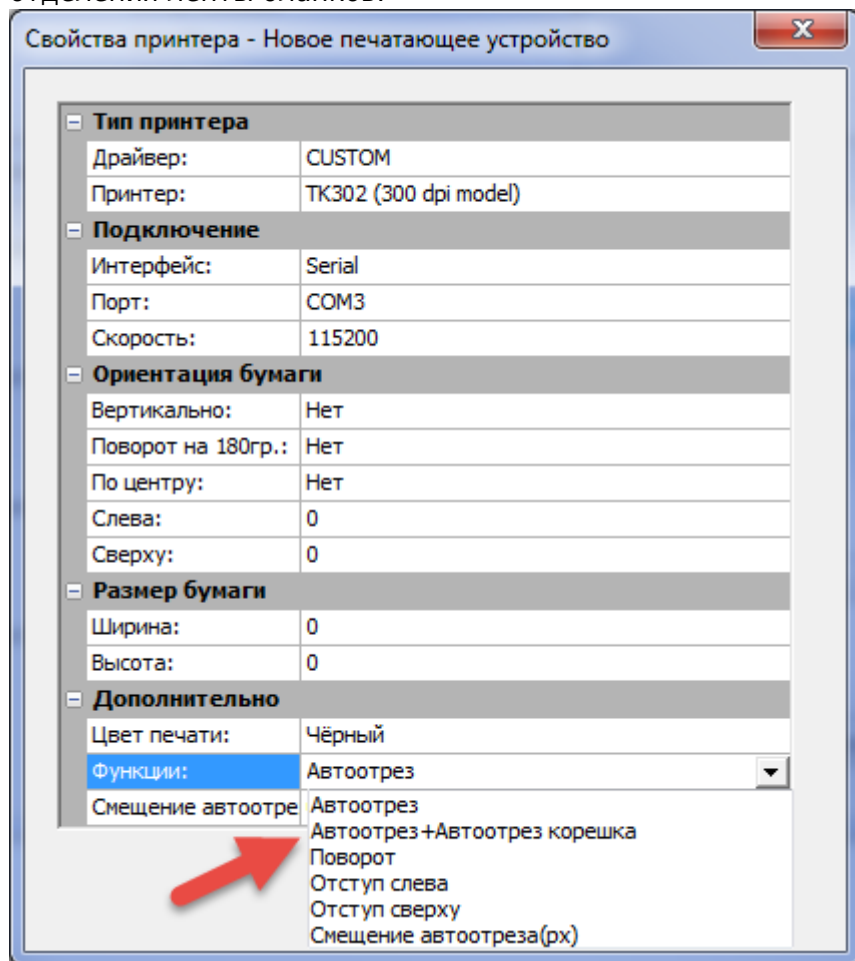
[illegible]

Свойства принтера - Новое печатающее устройство

X

| | |
|---|---|
| Тип принтера | |
| Драйвер: | CUSTOM |
| Принтер: | TK302 (300 dpi model) |
| Подключение | |
| Интерфейс: | Serial |
| Порт: | COM3 |
| Скорость: | 115200 |
| Ориентация бумаги | |
| Вертикально: | Нет |
| Поворот на 180гр.: | Нет |
| По центру: | Нет |
| Слева: | 0 |
| Сверху: | 0 |
| Размер бумаги | |
| Ширина: | 0 |
| Высота: | 0 |
| Дополнительно | |
| Цвет печати: | Чёрный |
| Функции: | Автоотрез |
| Смещение автоотре | |

Автоотрез
Автоотрез+Автоотрез корешка
Поворот
Отступ слева
Отступ сверху
Смещение автоотреза(px)